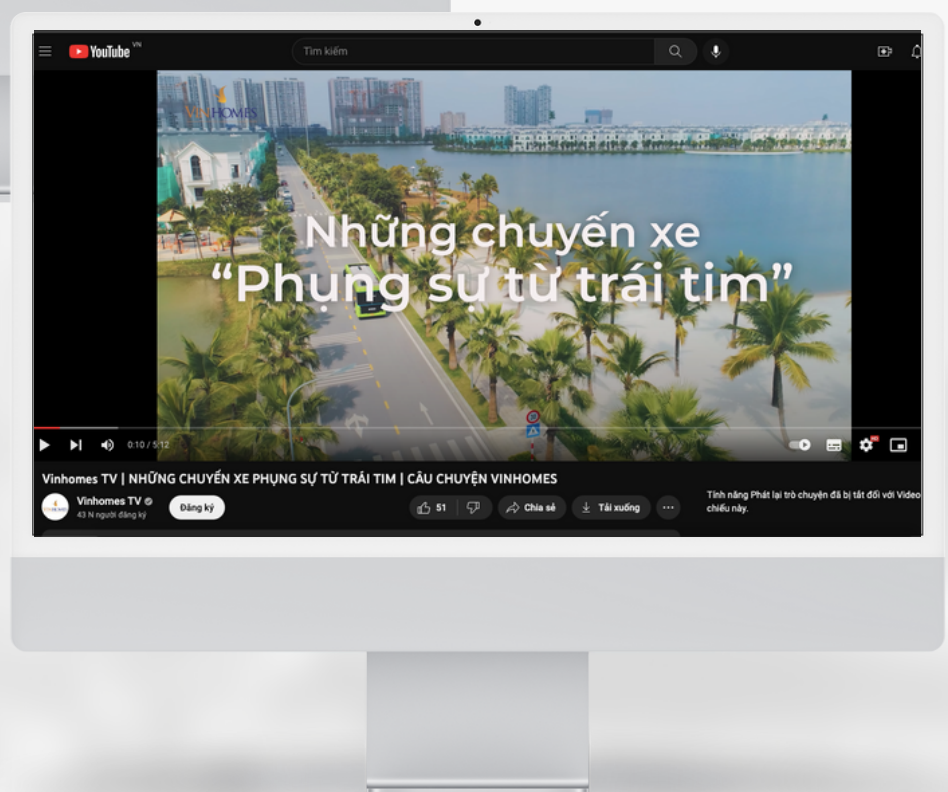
YouTube VN
Tìm kiếm

VINHOMES

Những chuyến xe
"Phụng sự từ trái tim"

0:10 / 5:12

Vinhomes TV | NHỮNG CHUYẾN XE PHỤNG SỰ TỪ TRÁI TIM | CÂU CHUYỆN VINHOMES

Vinhomes TV
43 N người đăng ký
Đăng ký
51
Chia sẻ
Tải xuống
...

Tính năng Phát lại trò chuyện đã bị tắt đối với Video chiếu này.